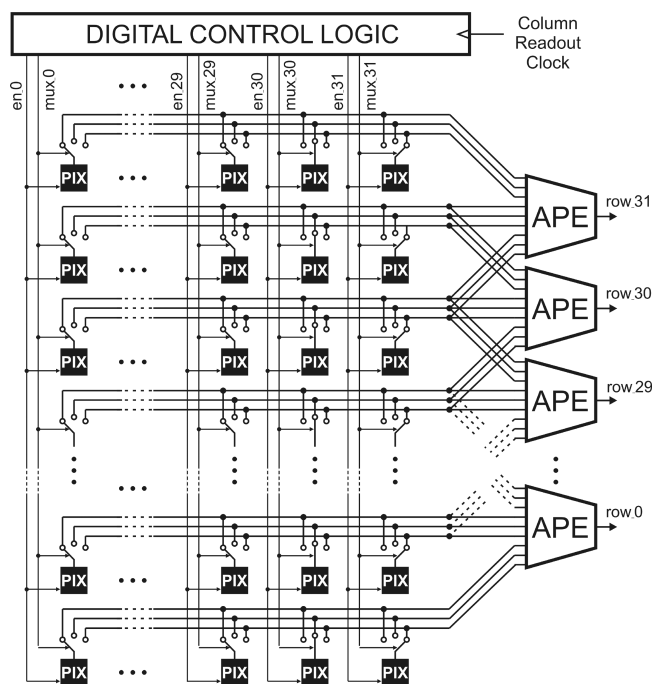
DIGITAL CONTROL LOGIC

Column Readout Clock

en.0
mux.0
en.29
mux.29
en.30
mux.30
en.31
mux.31

PIX
PIX
PIX
PIX
PIX
PIX
PIX
PIX
PIX
PIX
PIX
PIX
PIX
PIX
PIX
PIX
PIX
PIX
PIX
PIX
PIX
PIX
PIX
PIX

APE
row.31
APE
row.30
APE
row.29
APE
row.0